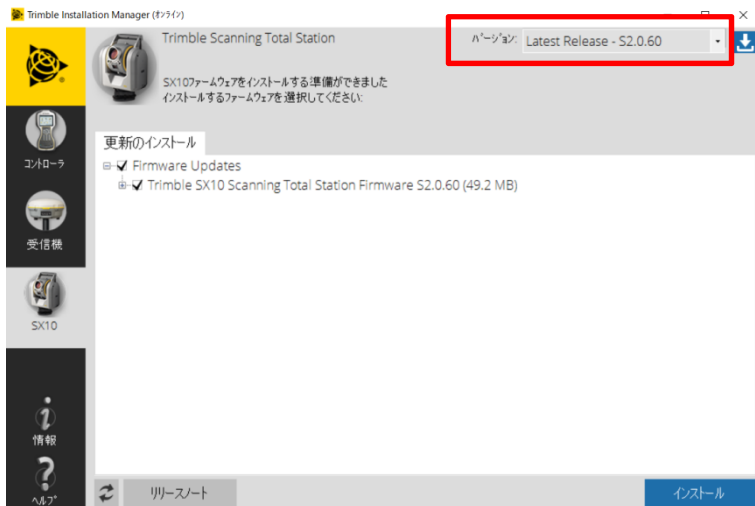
Trimble Installation Manager (ｵﾝﾗｲﾝ)

Trimble Scanning Total Station

ﾊﾞｰｼﾞｮﾝ: Latest Release - S2.0.60

SX10ファームウェアをインストールする準備ができました
インストールするファームウェアを選択してください:

コントローラ

受信機

SX10

情報

ヘルプ

更新のインストール

Firmware Updates

Trimble SX10 Scanning Total Station Firmware S2.0.60 (49.2 MB)

リリースノート

インストール